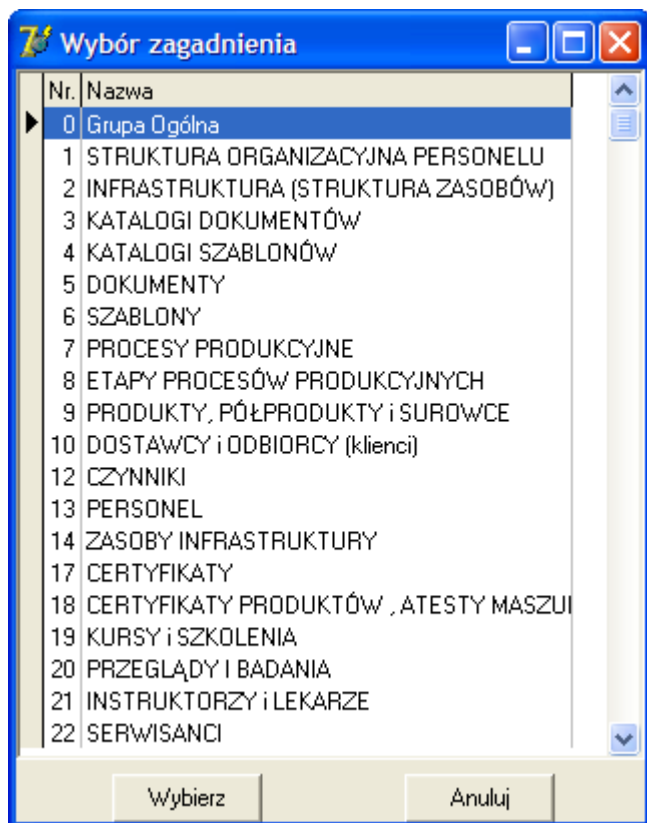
Wybór zagadnienia

| Nr. | Nazwa |
|---|---|
| 0 | Grupa Ogólna |
| 1 | STRUKTURA ORGANIZACYJNA PERSONELU |
| 2 | INFRASTRUKTURA (STRUKTURA ZASOBÓW) |
| 3 | KATALOGI DOKUMENTÓW |
| 4 | KATALOGI SZABLONÓW |
| 5 | DOKUMENTY |
| 6 | SZABLONY |
| 7 | PROCESY PRODUKCYJNE |
| 8 | ETAPY PROCESÓW PRODUKCYJNYCH |
| 9 | PRODUKTY, PÓŁPRODUKTY i SUROWCE |
| 10 | DOSTAWCY i ODBIORCY (klienci) |
| 12 | CZYNNIKI |
| 13 | PERSONEL |
| 14 | ZASOBY INFRASTRUKTURY |
| 17 | CERTYFIKATY |
| 18 | CERTYFIKATY PRODUKTÓW , ATESTY MASZ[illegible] |
| 19 | KURSY i SZKOLENIA |
| 20 | PRZEGLĄDY I BADANIA |
| 21 | INSTRUKTORZY i LEKARZE |
| 22 | SERWISANCI |

Wybierz

Anuluj